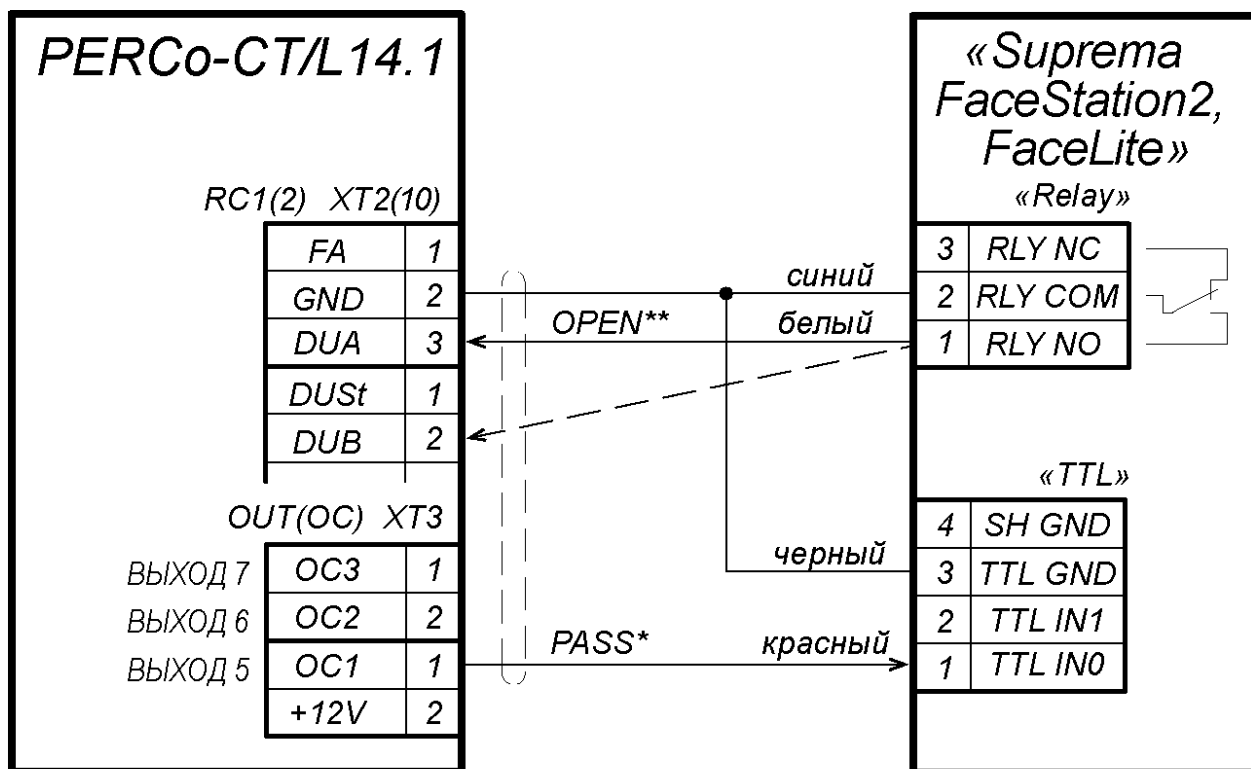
PERCo-CT/L14.1

RC1(2) XT2(10)

| FA | 1 |
|---|---|
| GND | 2 |
| DUA | 3 |
| DUSt | 1 |
| DUB | 2 |

OUT(OC) XT3

| ВЫХОД 7 | OC3 | 1 |
|---|---|---|
| ВЫХОД 6 | OC2 | 2 |
| ВЫХОД 5 | OC1 | 1 |
| | +12V | 2 |

синий

OPEN**

белый

черный

PASS*

красный

«Suprema FaceStation2, FaceLite»

«Relay»

| 3 | RLY NC |
|---|---|
| 2 | RLY COM |
| 1 | RLY NO |

«TTL»

| 4 | SH GND |
|---|---|
| 3 | TTL GND |
| 2 | TTL IN1 |
| 1 | TTL IN0 |